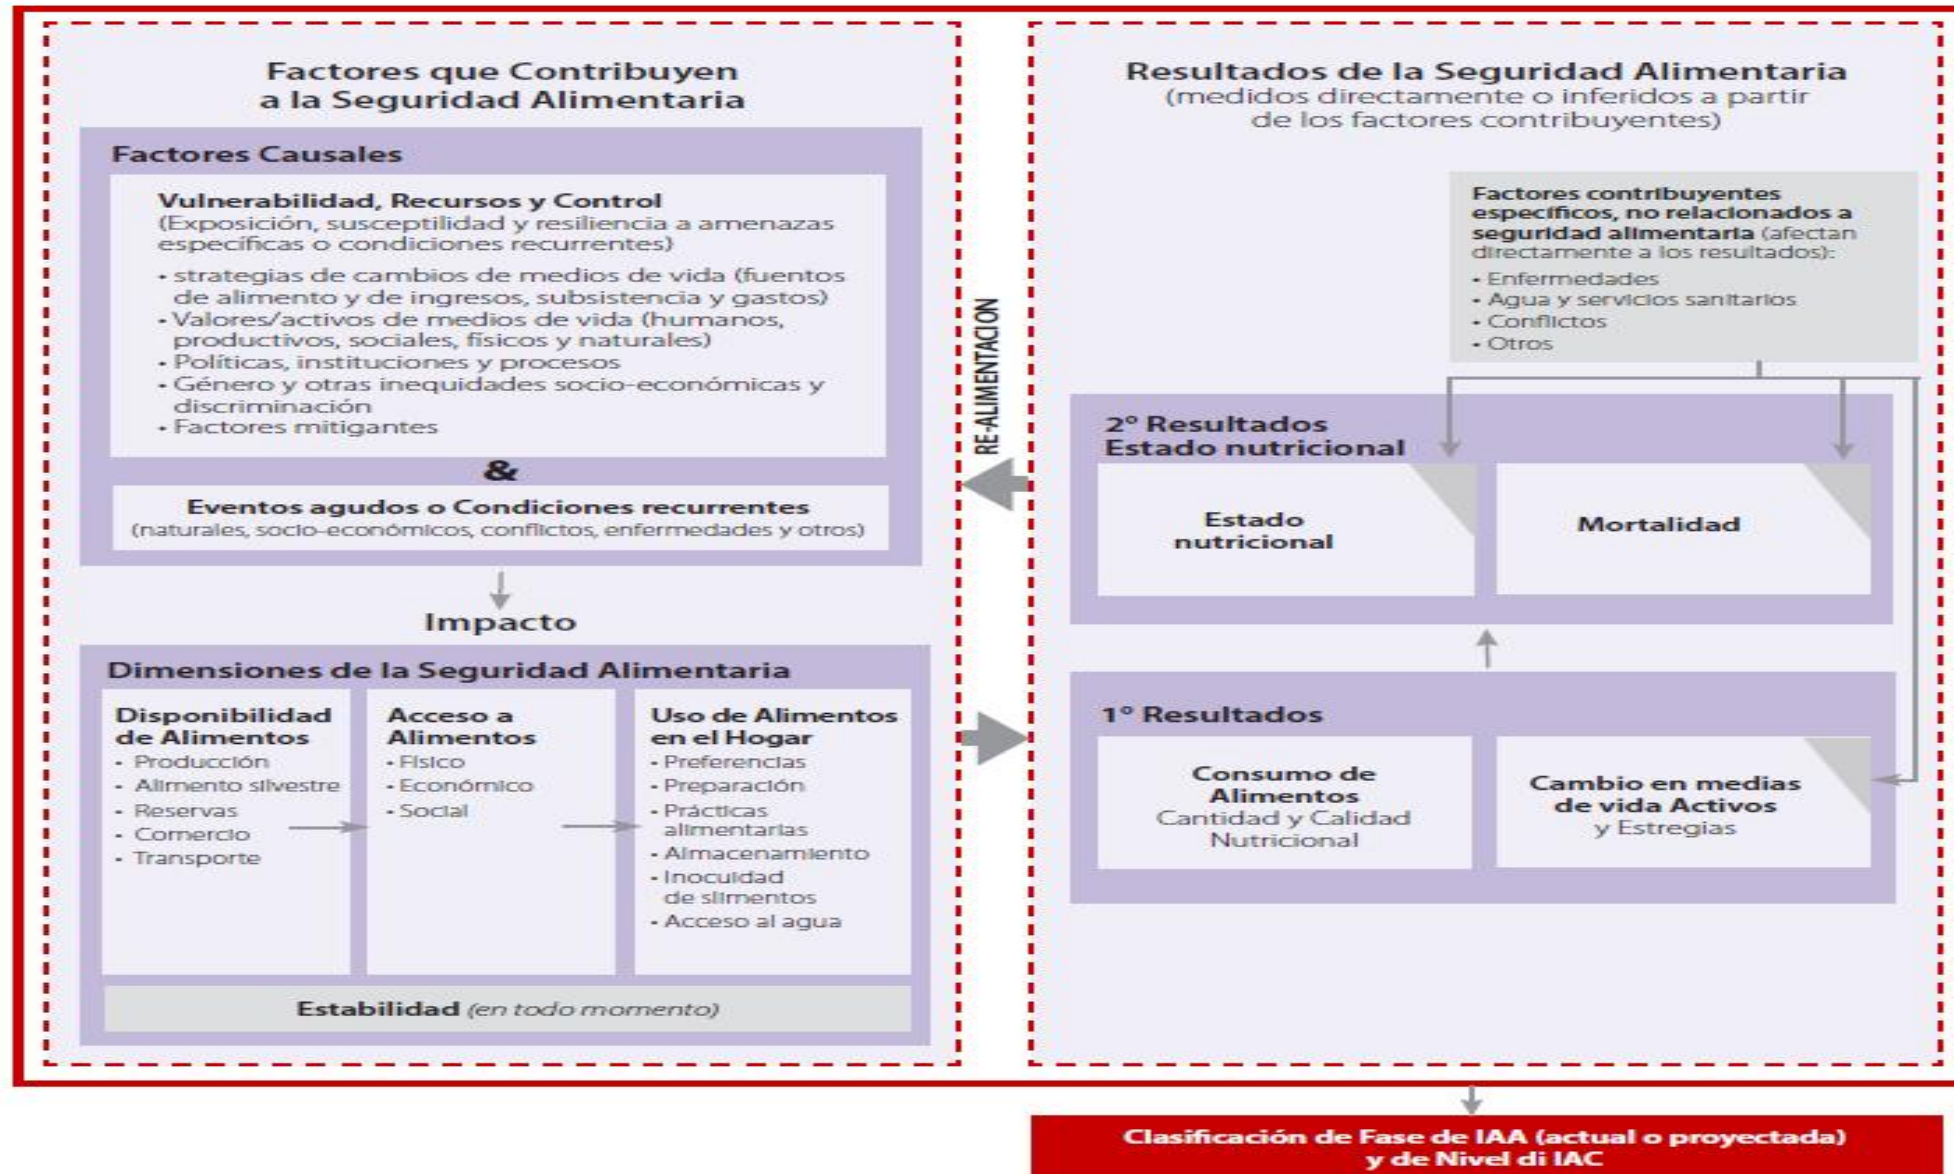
Factores que Contribuyen a la Seguridad Alimentaria

Factores Causales

Vulnerabilidad, Recursos y Control
(Exposición, susceptilidad y resiliencia a amenazas específicas o condiciones recurrentes)

• strategias de cambios de medios de vida (fuentos de alimento y de ingresos, subsistencia y gastos)
• Valores/activos de medios de vida (humanos, productivos, sociales, fisicos y naturales)
• Políticas, instituciones y procesos
• Género y otras inequidades socio-económicas y discriminación
• Factores mitigantes

&

Eventos agudos o Condiciones recurrentes
(naturales, socio-económicos, conflictos, enfermedades y otros)

Impacto

Dimensiones de la Seguridad Alimentaria

Disponibilidad de Alimentos
- Producción
- Alimento silvestre
- Reservas
- Comercio
- Transporte

Acceso a Alimentos
- Físico
- Económico
- Social

Uso de Alimentos en el Hogar
- Preferencias
- Preparación
- Prácticas alimentarias
- Almacenamiento
- Inocuidad de slimentos
- Acceso al agua

Estabilidad (en todo momento)

RE-ALIMENTACION

Resultados de la Seguridad Alimentaria
(medidos directamente o inferidos a partir de los factores contribuyentes)

Factores contribuyentes específicos, no relacionados a seguridad alimentaria (afectan directamente a los resultados):
• Enfermedades
• Agua y servicios sanitarios
• Conflictos
• Otros

2° Resultados
Estado nutricional

Estado nutricional

Mortalidad

1° Resultados

Consumo de Alimentos
Cantidad y Calidad Nutricional

Cambio en medias de vida Activos y Estregias

Clasificación de Fase de IAA (actual o proyectada) y de Nivel di IAC